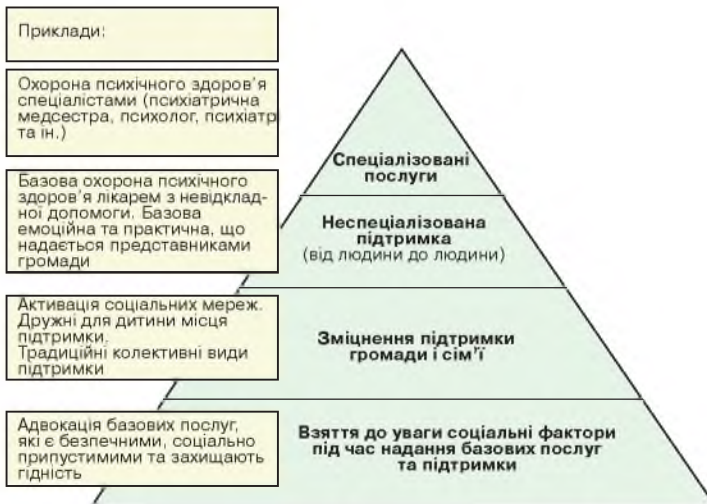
Приклади:

Охорона психічного здоров'я спеціалістами (психіатрична медсестра, психолог, психіатр та ін.)

Базова охорона психічного здоров'я лікарем з невідкладної допомоги. Базова емоційна та практична, що надається представниками громади

Активація соціальних мереж. Дружні для дитини місця підтримки. Традиційні колективні види підтримки

Адвокація базових послуг, які є безпечними, соціально припустимими та захищають гідність

Спеціалізовані послуги

Неспеціалізована підтримка (від людини до людини)

Зміцнення підтримки громади і сім'ї

Взяття до уваги соціальні фактори під час надання базових послуг та підтримки